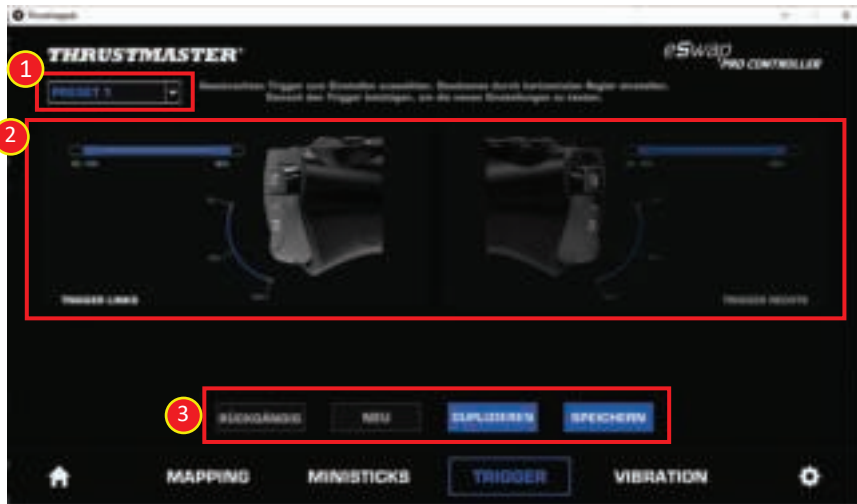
THRUSTMASTER

eSwap PRO CONTROLLER

1

PRESET 1

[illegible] Trigger zum Einstellen auswählen. Bewegen durch horizontalen Regler einstellen. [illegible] den Trigger betätigen, um die neuen Einstellungen zu testen.

2

TRIGGER LINKS

TRIGGER RECHTS

3

RÜCKGÄNGIG

NEU

DUPLIZIEREN

SPEICHERN

MAPPING

MINISTICKS

TRIGGER

VIBRATION